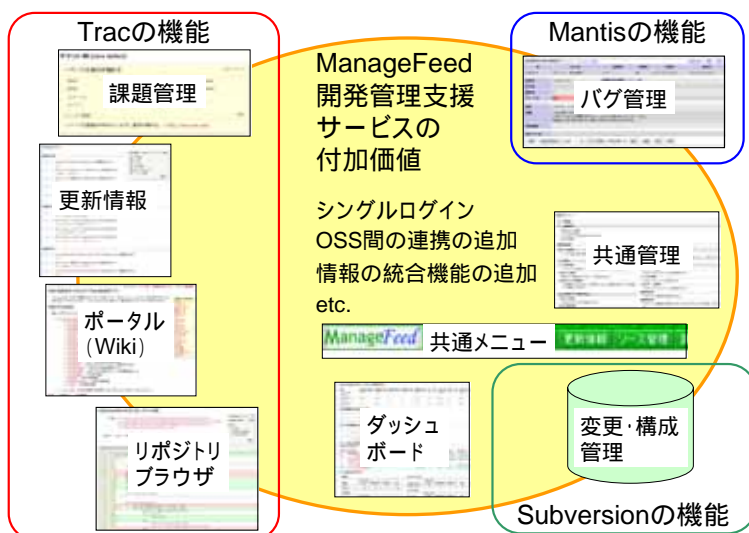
Tracの機能

課題管理

更新情報

ポータル
(Wiki)

リポジトリ
ブラウザ

ManageFeed
開発管理支援
サービスの
付加価値

シングルログイン
OSS間の連携の追加
情報の統合機能の追加
etc.

ManageFeed 共通メニュー 更新情報 ソース管理

ダッシュ
ボード

Mantisの機能

バグ管理

共通管理

変更･構成
管理

Subversionの機能